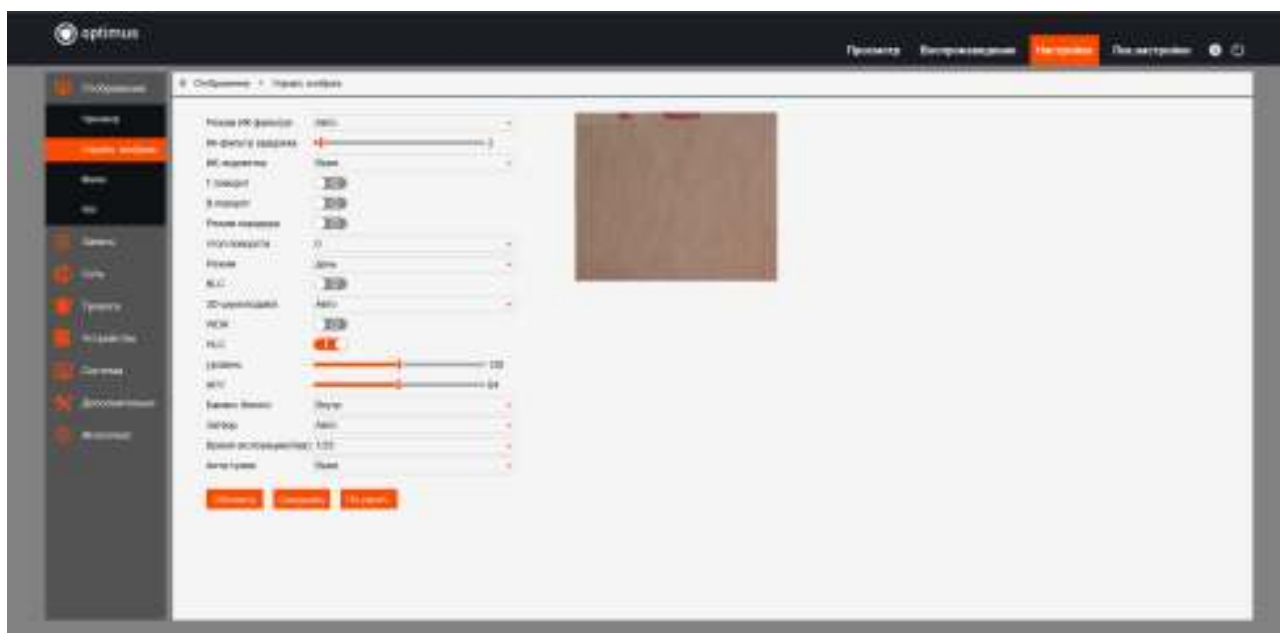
optimus

Просмотр Воспроизведение Настройки Лок.настройки

Отображение
Превью
Управл. изображ.
Фото
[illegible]
Запись
Сеть
Тревога
Устройство
Система
Дополнительно
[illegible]

Отображение > Управл. изображ.

Режим ИК фильтра Авто
ИК фильтр в задержка 2
ИК подсветка Выкл
Г.поворот
В.поворот
Режим коридора
Угол поворота 0
Режим День
BLC
3D шумоподавл. Авто
WDR
HLC
Уровень 128
АРУ 64
Баланс белого Авто
Затвор Авто
Время экспонирования 1/25
Антитуман Выкл

Обновить Сохранить По умолч.